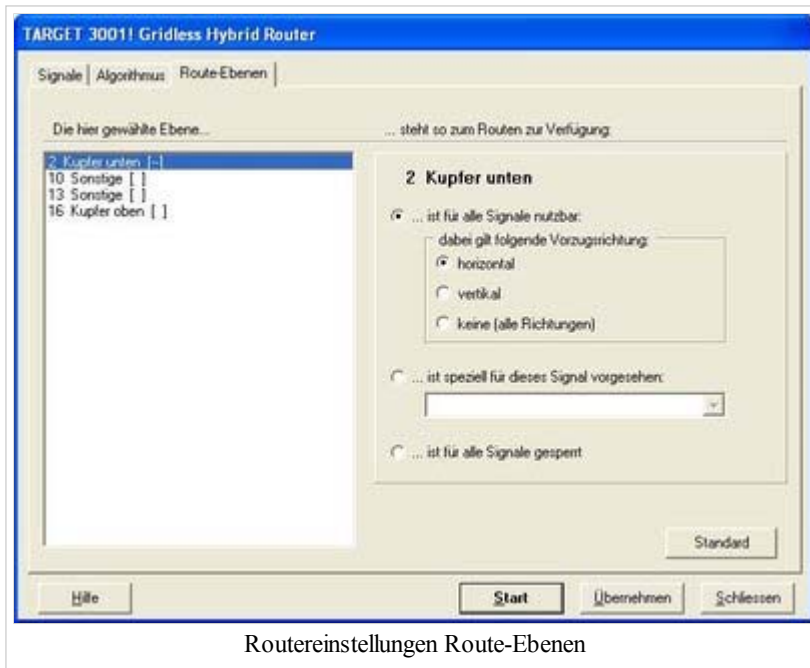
TARGET 3001! Gridless Hybrid Router

Signale | Algorithmus | Route-Ebenen

Die hier gewählte Ebene...

... steht so zum Routen zur Verfügung:

2 Kupfer unten [-]
10 Sonstige [ ]
13 Sonstige [ ]
16 Kupfer oben [ ]

2 Kupfer unten

... ist für alle Signale nutzbar:

dabei gilt folgende Vorzugsrichtung:

horizontal

vertikal

keine (alle Richtungen)

... ist speziell für dieses Signal vorgesehen:

... ist für alle Signale gesperrt

Standard

Hilfe

Start

Übernehmen

Schliessen

Routereinstellungen Route-Ebenen